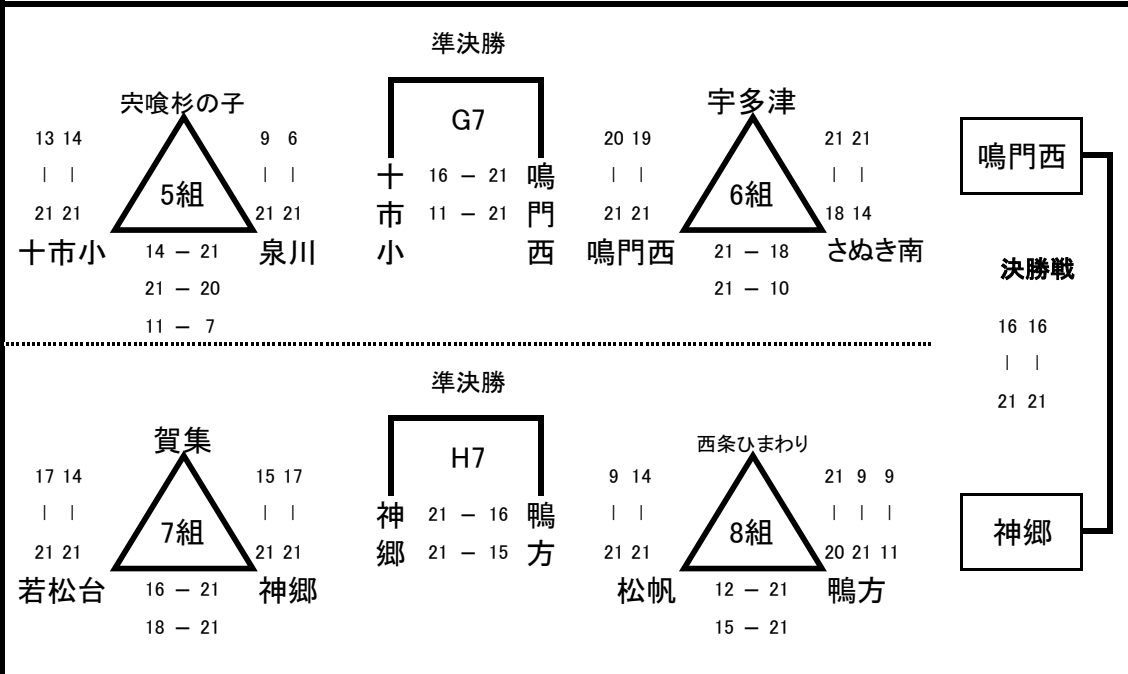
準決勝

宍喰杉の子

13 14
| |
21 21

5組

9 6
| |
21 21

十市小　泉川

14 − 21
21 − 20
11 − 7

G7

十市小

16 − 21
11 − 21

鳴門西

宇多津

20 19
| |
21 21

6組

21 21
| |
18 14

鳴門西　さぬき南

21 − 18
21 − 10

鳴門西

決勝戦

16 16
| |
21 21

準決勝

賀集

17 14
| |
21 21

7組

15 17
| |
21 21

若松台　神郷

16 − 21
18 − 21

H7

神郷

21 − 16
21 − 15

鴨方

西条ひまわり

9 14
| |
21 21

8組

21 9 9
| | |
20 21 11

松帆　鴨方

12 − 21
15 − 21

神郷